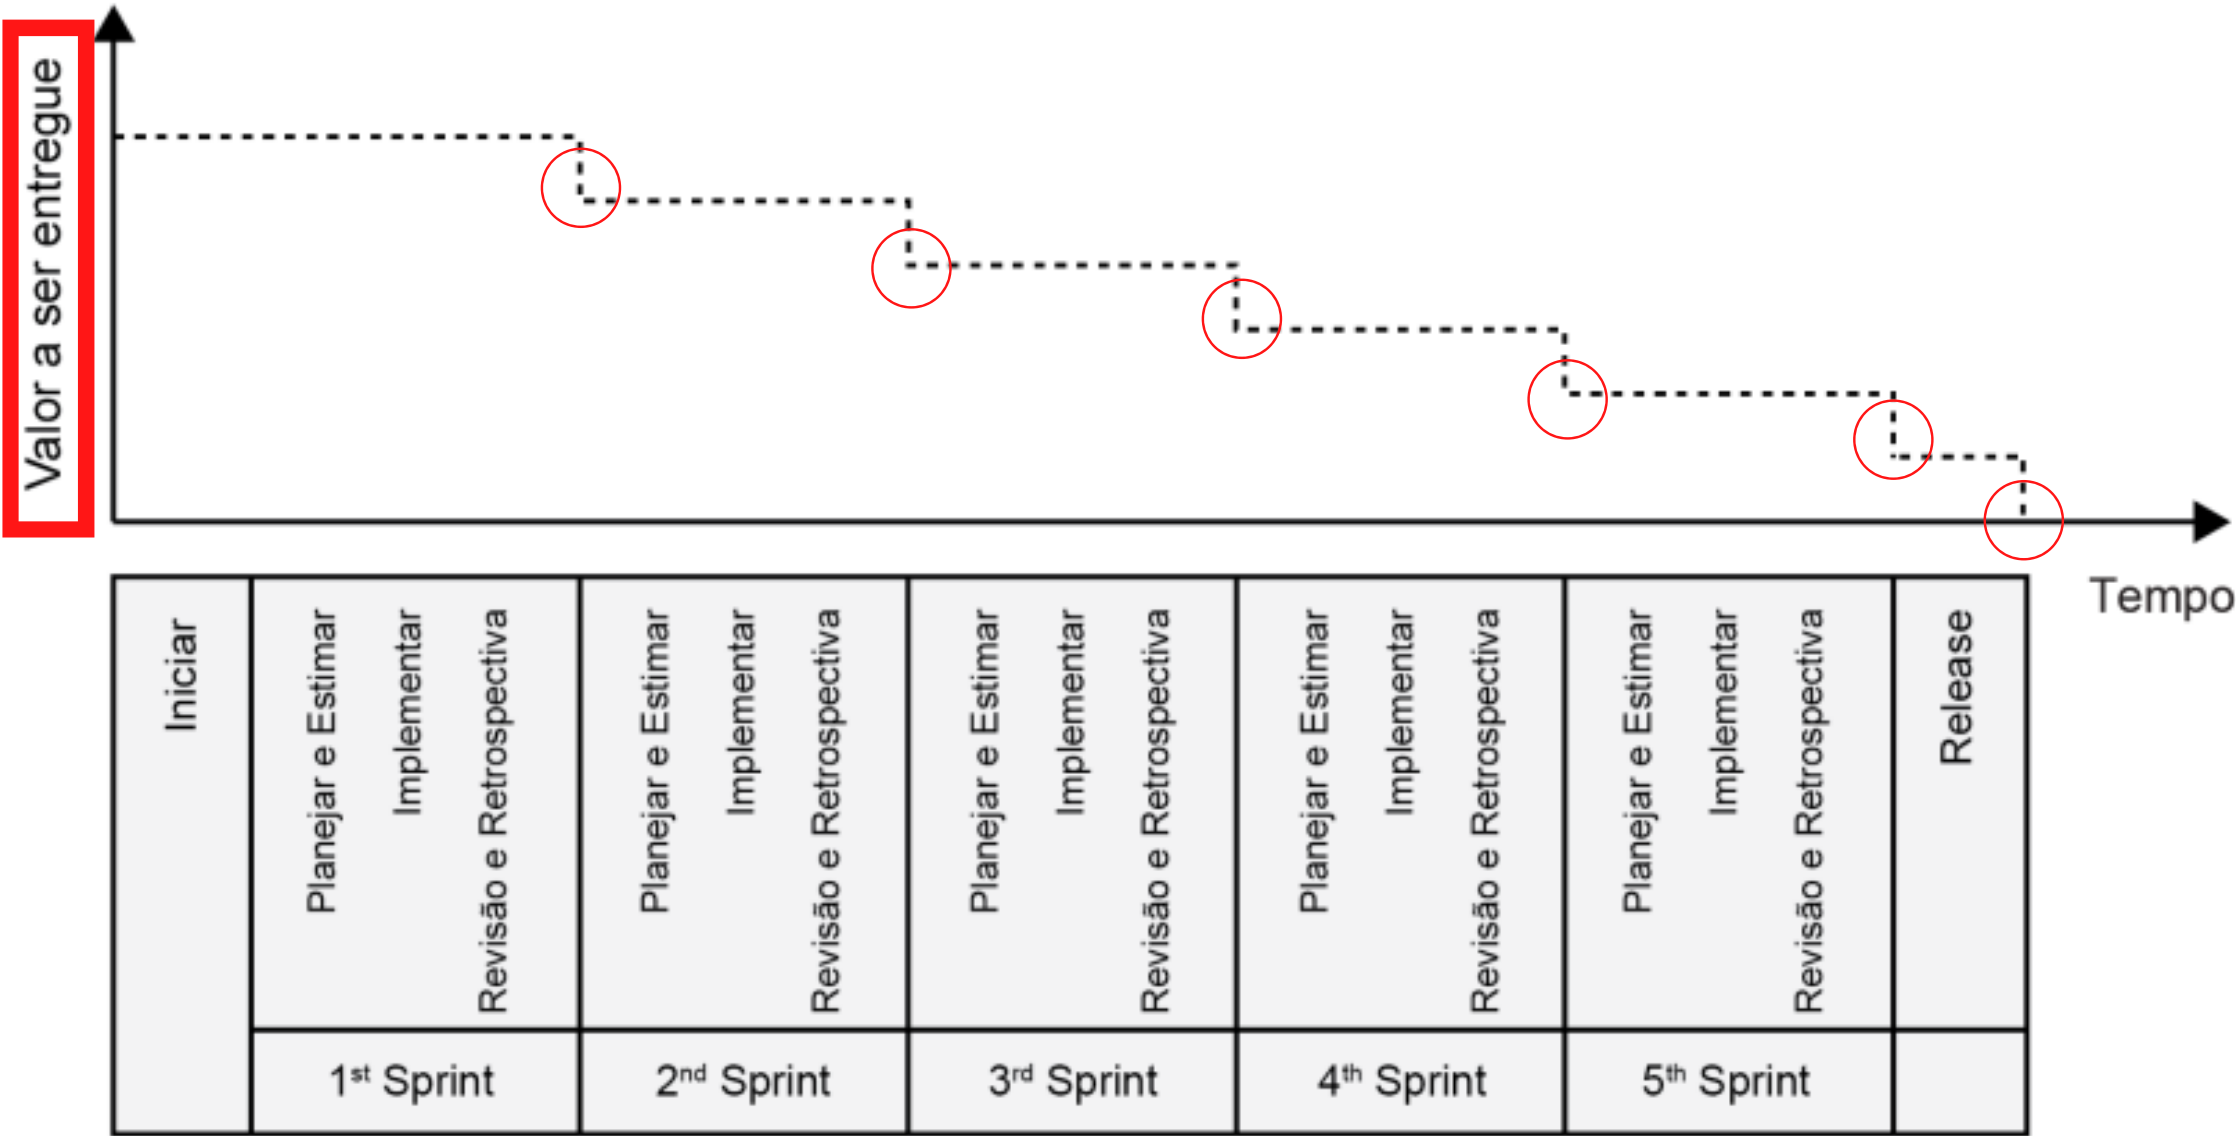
Valor a ser entregue

Tempo

| Iniciar | Planejar e Estimar / Implementar / Revisão e Retrospectiva | Planejar e Estimar / Implementar / Revisão e Retrospectiva | Planejar e Estimar / Implementar / Revisão e Retrospectiva | Planejar e Estimar / Implementar / Revisão e Retrospectiva | Planejar e Estimar / Implementar / Revisão e Retrospectiva | Release |
|---|---|---|---|---|---|---|
| | $1^{st}$ Sprint | $2^{nd}$ Sprint | $3^{rd}$ Sprint | $4^{th}$ Sprint | $5^{th}$ Sprint | |